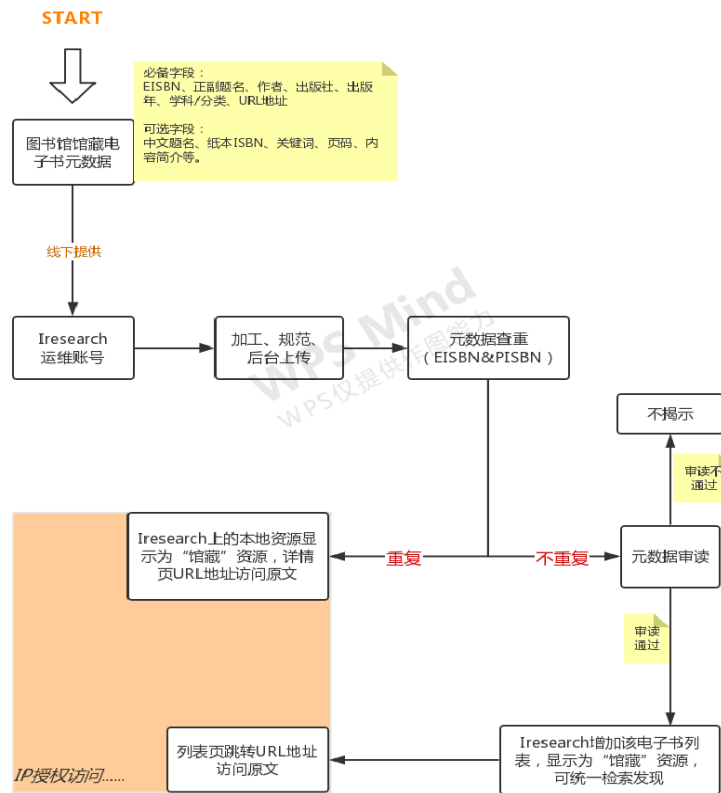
START

必备字段：
EISBN、正副题名、作者、出版社、出版年、学科/分类、URL地址

可选字段：
中文题名、纸本ISBN、关键词、页码、内容简介等。

图书馆馆藏电子书元数据

线下提供

Iresearch运维账号

加工、规范、后台上传

元数据查重（EISBN&PISBN）

WPS Mind
WPS仅提供作图能力

不揭示

审读不通过

Iresearch上的本地资源显示为“馆藏”资源，详情页URL地址访问原文

重复

不重复

元数据审读

审读通过

Iresearch增加该电子书列表，显示为“馆藏”资源，可统一检索发现

列表页跳转URL地址访问原文

IP授权访问......